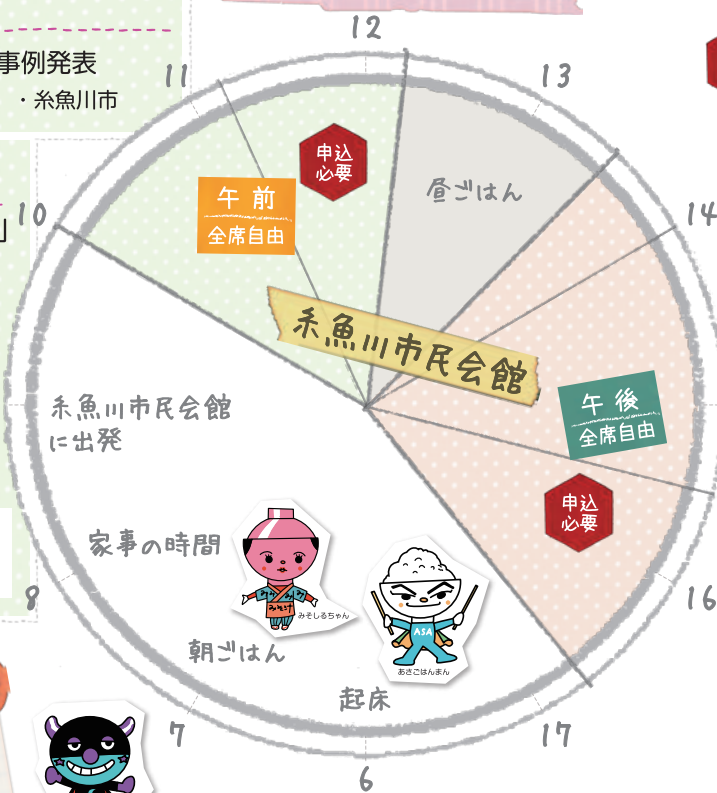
事例発表
・糸魚川市

12
11
13
10
14
申込
必要
午前
全席自由
昼ごはん
糸魚川市民会館
午後
全席自由
糸魚川市民会館
に出発
申込
必要
家事の時間
みそしるちゃん
あさごはんまん
ASA
8
16
朝ごはん
起床
7
17
6